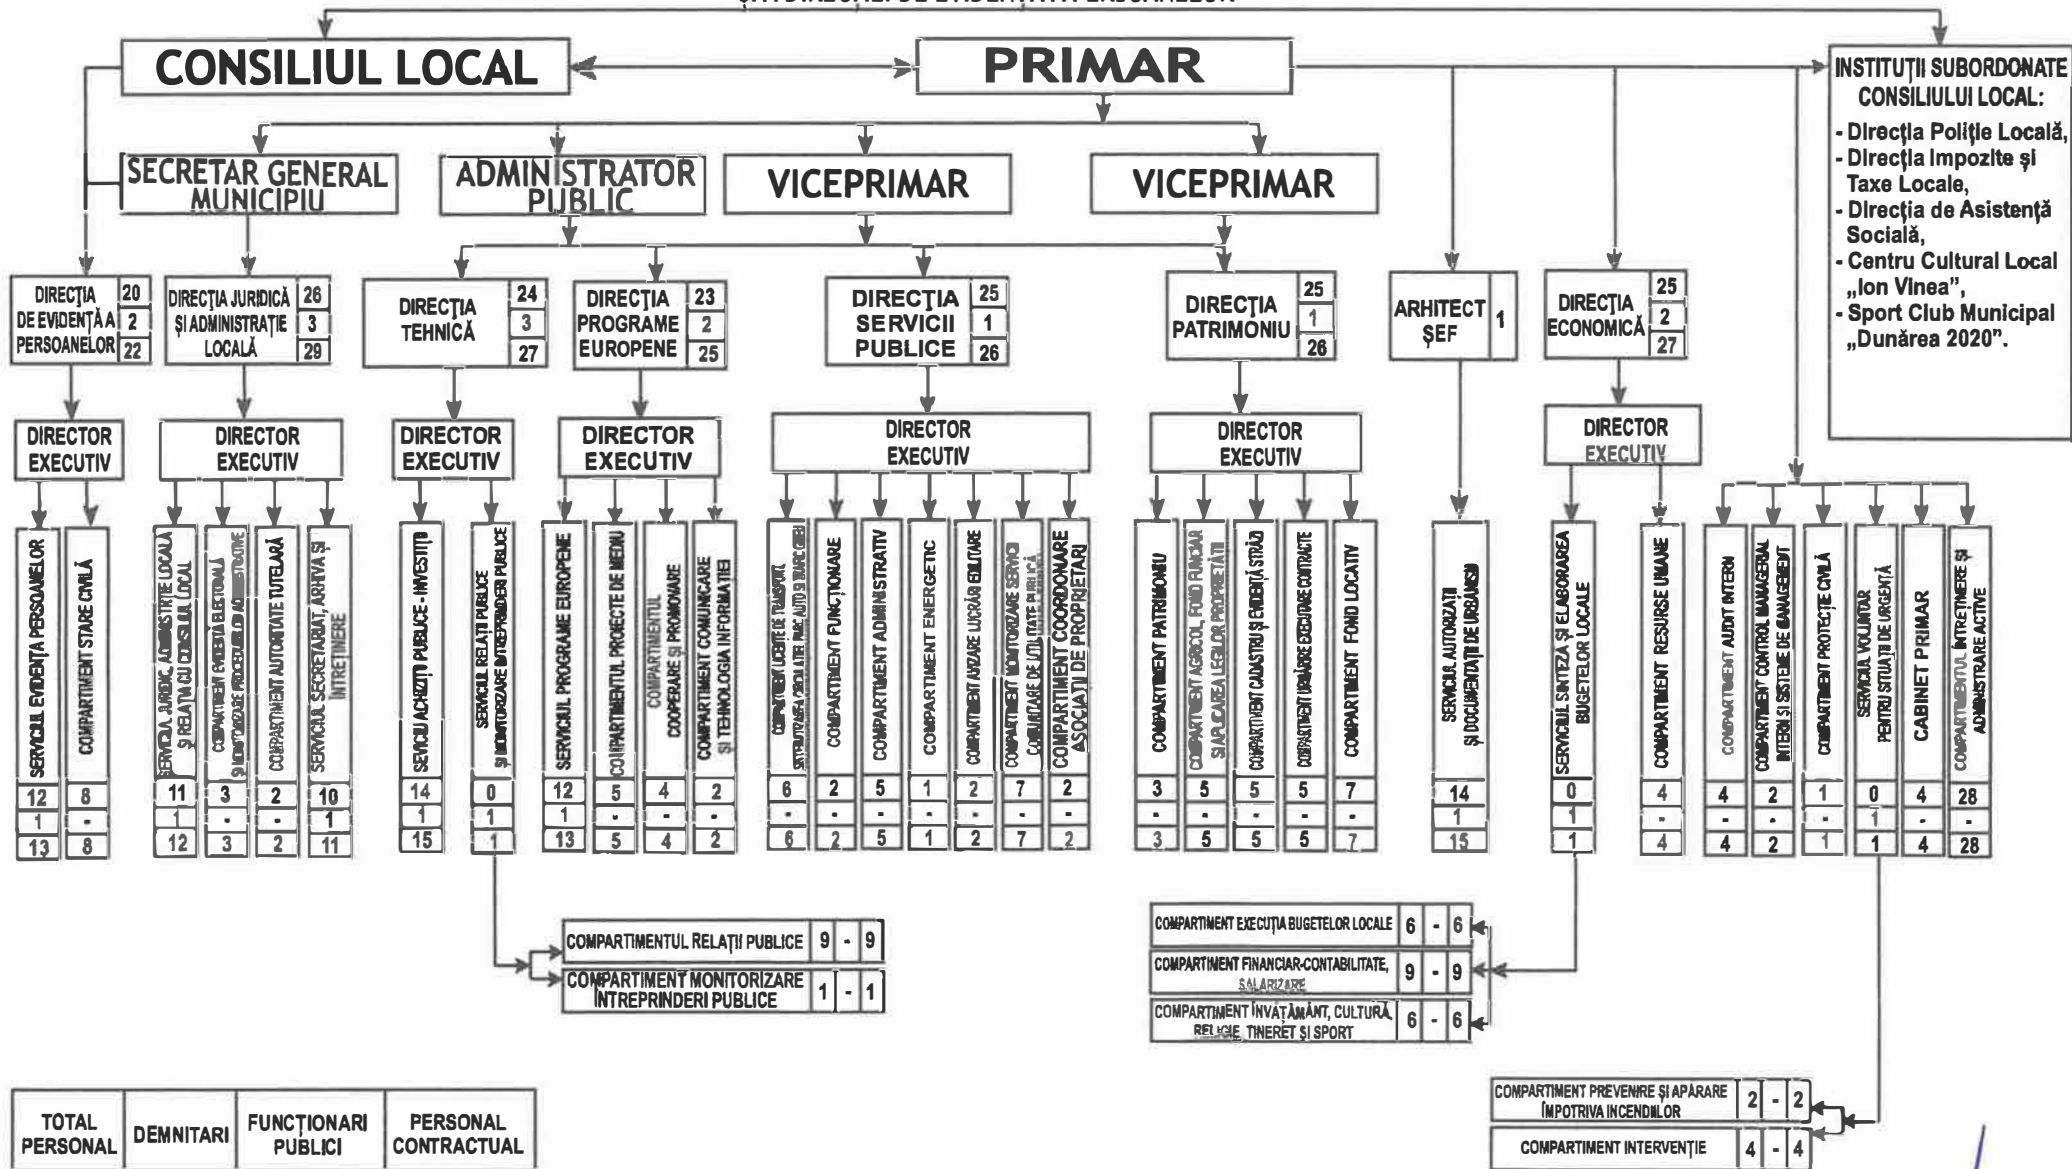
CONSILIUL LOCAL

PRIMAR

INSTITUŢII SUBORDONATE CONSILIULUI LOCAL:
- Direcţia Poliţie Locală,
- Direcţia Impozite şi Taxe Locale,
- Direcţia de Asistenţă Socială,
- Centru Cultural Local „Ion Vinea",
- Sport Club Municipal „Dunărea 2020".

SECRETAR GENERAL MUNICIPIU

ADMINISTRATOR PUBLIC

VICEPRIMAR

VICEPRIMAR

DIRECŢIA DE EVIDENŢĂ A PERSOANELOR 20 2 22

DIRECŢIA JURIDICĂ ŞI ADMINISTRAŢIE LOCALĂ 26 3 29

DIRECŢIA TEHNICĂ 24 3 27

DIRECŢIA PROGRAME EUROPENE 23 2 25

DIRECŢIA SERVICII PUBLICE 25 1 26

DIRECŢIA PATRIMONIU 25 1 26

ARHITECT ŞEF 1

DIRECŢIA ECONOMICĂ 25 2 27

DIRECTOR EXECUTIV

DIRECTOR EXECUTIV

DIRECTOR EXECUTIV

DIRECTOR EXECUTIV

DIRECTOR EXECUTIV

DIRECTOR EXECUTIV

DIRECTOR EXECUTIV

| | | | |
|---|---|---|---|
| SERVICIUL EVIDENŢA PERSOANELOR | 12 | 1 | 13 |
| COMPARTIMENT STARE CIVILĂ | 8 | - | 8 |
| SERVICIUL JURIDIC, ADMINISTRAŢIE LOCALĂ ŞI RELAŢIA CU CONSILIUL LOCAL | 11 | 1 | 12 |
| COMPARTIMENT EVIDENŢĂ ELECTORALĂ ŞI MONITORIZARE PROCEDURILOR ADMINISTRATIVE | 3 | - | 3 |
| COMPARTIMENT AUTORITATE TUTELARĂ | 2 | - | 2 |
| SERVICIUL SECRETARIAT, ARHIVĂ ŞI ÎNTREŢINERE | 10 | 1 | 11 |
| SERVICIU ACHIZIŢII PUBLICE - INVESTIŢII | 14 | 1 | 15 |
| SERVICIUL RELAŢII PUBLICE ŞI MONITORIZARE ÎNTREPRINDERI PUBLICE | 0 | 1 | 1 |
| SERVICIUL PROGRAME EUROPENE | 12 | 1 | 13 |
| COMPARTIMENTUL PROIECTE DE MEDIU | 5 | - | 5 |
| COMPARTIMENTUL COOPERARE ŞI PROMOVARE | 4 | - | 4 |
| COMPARTIMENT COMUNICARE ŞI TEHNOLOGIA INFORMAŢIEI | 2 | - | 2 |
| COMPARTIMENT LICENŢE DE TRANSPORT, SISTEMATIZAREA CIRCULAŢIEI, PARC AUTO ŞI PARCĂRI | 6 | - | 6 |
| COMPARTIMENT FUNCŢIONARE | 2 | - | 2 |
| COMPARTIMENT ADMINISTRATIV | 5 | - | 5 |
| COMPARTIMENT ENERGETIC | 1 | - | 1 |
| COMPARTIMENT AVIZARE LUCRĂRI EDILITARE | 2 | - | 2 |
| COMPARTIMENT MONITORIZARE SERVICII COMUNITARE DE UTILITATE PUBLICĂ | 7 | - | 7 |
| COMPARTIMENT COORDONARE ASOCIAŢII DE PROPRIETARI | 2 | - | 2 |
| COMPARTIMENT PATRIMONIU | 3 | - | 3 |
| COMPARTIMENT AGRICOL, FOND FUNCIAR ŞI APLICAREA LEGILOR PROPRIETĂŢII | 5 | - | 5 |
| COMPARTIMENT CADASTRU ŞI EVIDENŢĂ STRĂZI | 5 | - | 5 |
| COMPARTIMENT URMĂRIRE EXECUTARE CONTRACTE | 5 | - | 5 |
| COMPARTIMENT FOND LOCATIV | 7 | - | 7 |
| SERVICIUL AUTORIZAŢII ŞI DOCUMENTAŢII DE URBANISM | 14 | 1 | 15 |
| SERVICIUL SINTEZĂ ŞI ELABORAREA BUGETELOR LOCALE | 0 | 1 | 1 |
| COMPARTIMENT RESURSE UMANE | 4 | - | 4 |
| COMPARTIMENT AUDIT INTERN | 4 | - | 4 |
| COMPARTIMENT CONTROL MANAGERIAL INTERN ŞI SISTEME DE MANAGEMENT | 2 | - | 2 |
| COMPARTIMENT PROTECŢIE CIVILĂ | 1 | - | 1 |
| SERVICIUL VOLUNTAR PENTRU SITUAŢII DE URGENŢĂ | 0 | 1 | 1 |
| CABINET PRIMAR | 4 | - | 4 |
| COMPARTIMENTUL ÎNTREŢINERE ŞI ADMINISTRARE ACTIVE | 28 | - | 28 |

| | | | |
|---|---|---|---|
| COMPARTIMENTUL RELAŢII PUBLICE | 9 | - | 9 |
| COMPARTIMENT MONITORIZARE ÎNTREPRINDERI PUBLICE | 1 | - | 1 |
| COMPARTIMENT EXECUŢIA BUGETELOR LOCALE | 6 | - | 6 |
| COMPARTIMENT FINANCIAR-CONTABILITATE, SALARIZARE | 9 | - | 9 |
| COMPARTIMENT ÎNVĂŢĂMÂNT, CULTURĂ, RELIGIE, TINERET ŞI SPORT | 6 | - | 6 |
| COMPARTIMENT PREVENIRE ŞI APĂRARE ÎMPOTRIVA INCENDIILOR | 2 | - | 2 |
| COMPARTIMENT INTERVENŢIE | 4 | - | 4 |

| TOTAL PERSONAL | DEMNITARI | FUNCŢIONARI PUBLICI | PERSONAL CONTRACTUAL |
|---|---|---|---|